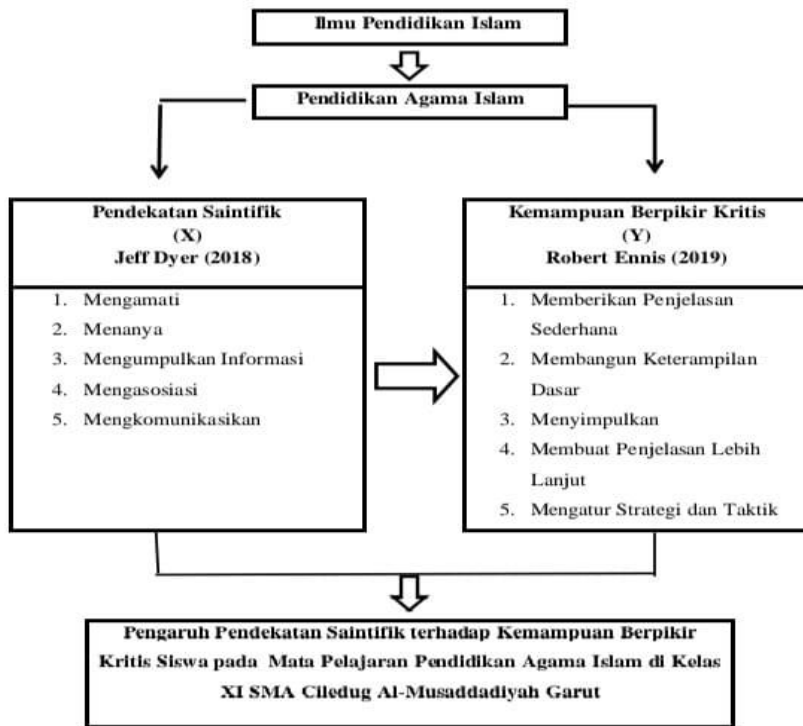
Ilmu Pendidikan Islam

Pendidikan Agama Islam

Pendekatan Saintifik
(X)
Jeff Dyer (2018)

1. Mengamati
2. Menanya
3. Mengumpulkan Informasi
4. Mengasosiasi
5. Mengkomunikasikan

Kemampuan Berpikir Kritis
(Y)
Robert Ennis (2019)

1. Memberikan Penjelasan Sederhana
2. Membangun Keterampilan Dasar
3. Menyimpulkan
4. Membuat Penjelasan Lebih Lanjut
5. Mengatur Strategi dan Taktik

Pengaruh Pendekatan Saintifik terhadap Kemampuan Berpikir Kritis Siswa pada Mata Pelajaran Pendidikan Agama Islam di Kelas XI SMA Ciledug Al-Musaddadiyah Garut